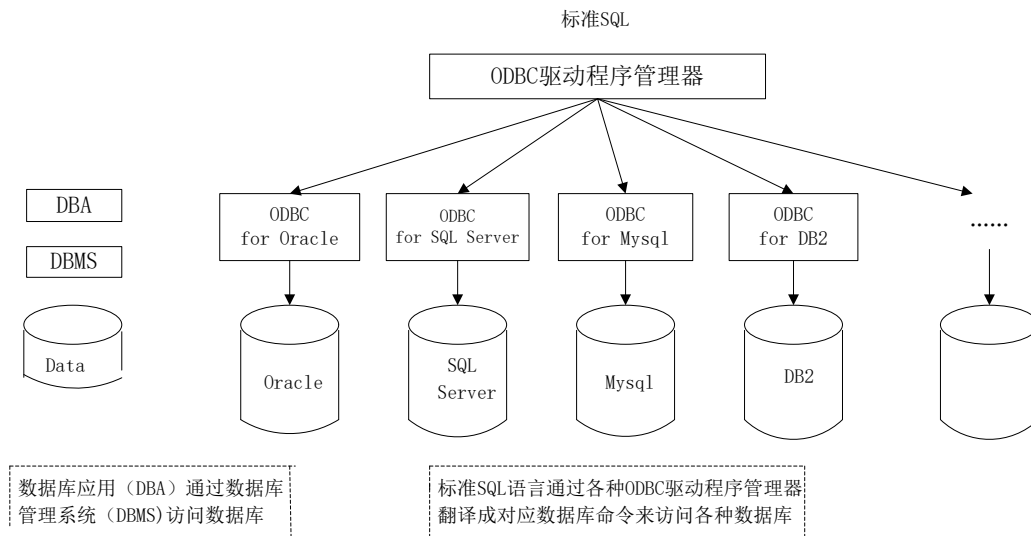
标准SQL

ODBC驱动程序管理器

DBA

DBMS

Data

ODBC for Oracle

ODBC for SQL Server

ODBC for Mysql

ODBC for DB2

……

Oracle

SQL Server

Mysql

DB2

数据库应用（DBA）通过数据库管理系统（DBMS)访问数据库

标准SQL语言通过各种ODBC驱动程序管理器翻译成对应数据库命令来访问各种数据库